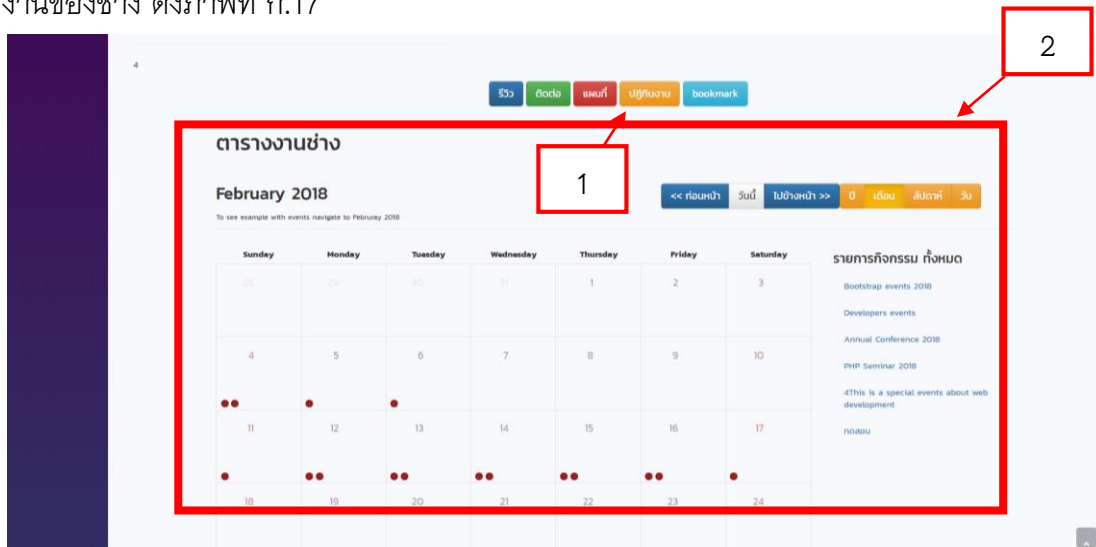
งานของช่าง ดังภาพที่ ก.17

4

รีวิว ติดต่อ แผนที่ ปฏิทินงาน bookmark

2

ตารางงานช่าง

1

February 2018

To see example with events navigate to Februray 2018

<< ก่อนหน้า วันนี้ ไปข้างหน้า >> ปี เดือน สัปดาห์ วัน

| Sunday | Monday | Tuesday | Wednesday | Thursday | Friday | Saturday |
|---|---|---|---|---|---|---|
| 28 | 29 | 30 | 31 | 1 | 2 | 3 |
| 4 | 5 | 6 | 7 | 8 | 9 | 10 |
| 11 | 12 | 13 | 14 | 15 | 16 | 17 |
| 18 | 19 | 20 | 21 | 22 | 23 | 24 |

รายการกิจกรรม ทั้งหมด

Bootstrap events 2018

Developers events

Annual Conference 2018

PHP Seminar 2018

4This is a special events about web development

ทดสอบ